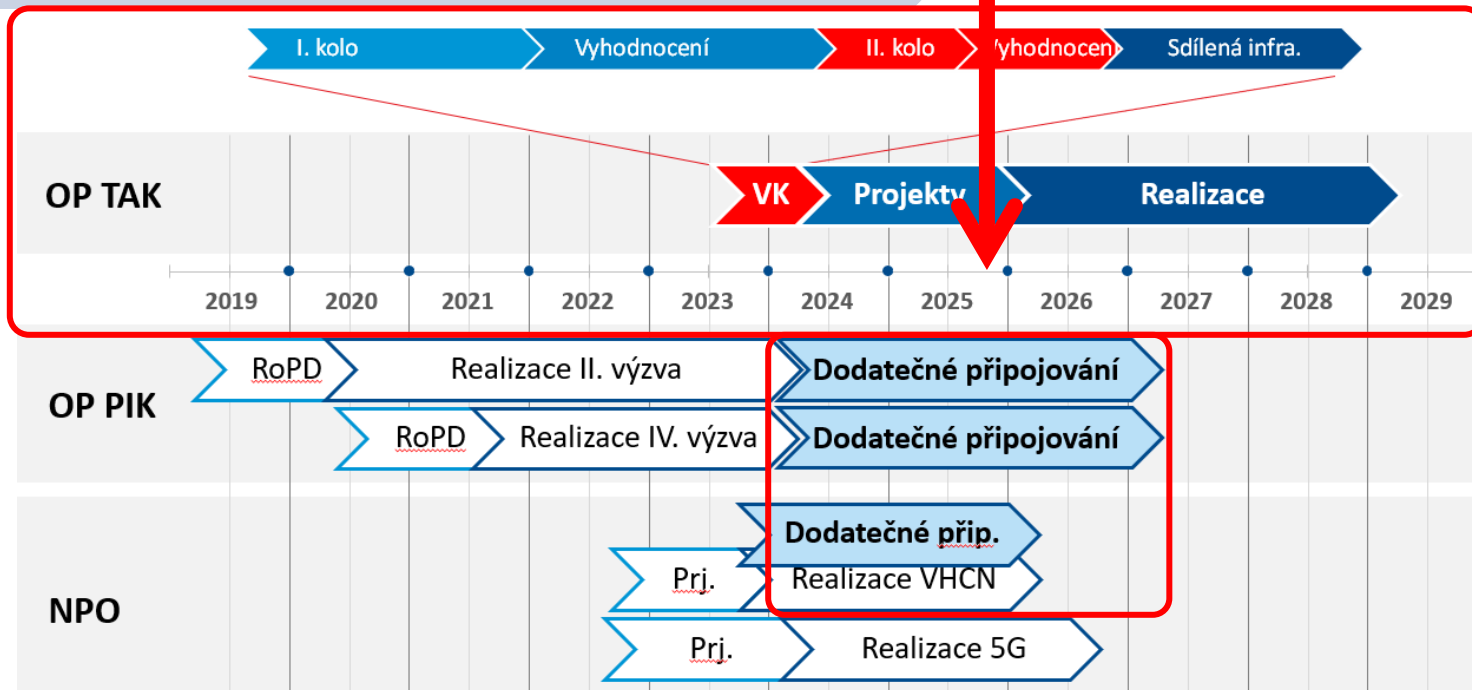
I. kolo
Vyhodnocení
II. kolo
Vyhodnocen
Sdílená infra.

OP TAK
VK
Projekty
Realizace

2019
2020
2021
2022
2023
2024
2025
2026
2027
2028
2029

OP PIK
RoPD
Realizace II. výzva
Dodatečné připojování
RoPD
Realizace IV. výzva
Dodatečné připojování

NPO
Dodatečné přip.
Prj.
Realizace VHCN
Prj.
Realizace 5G